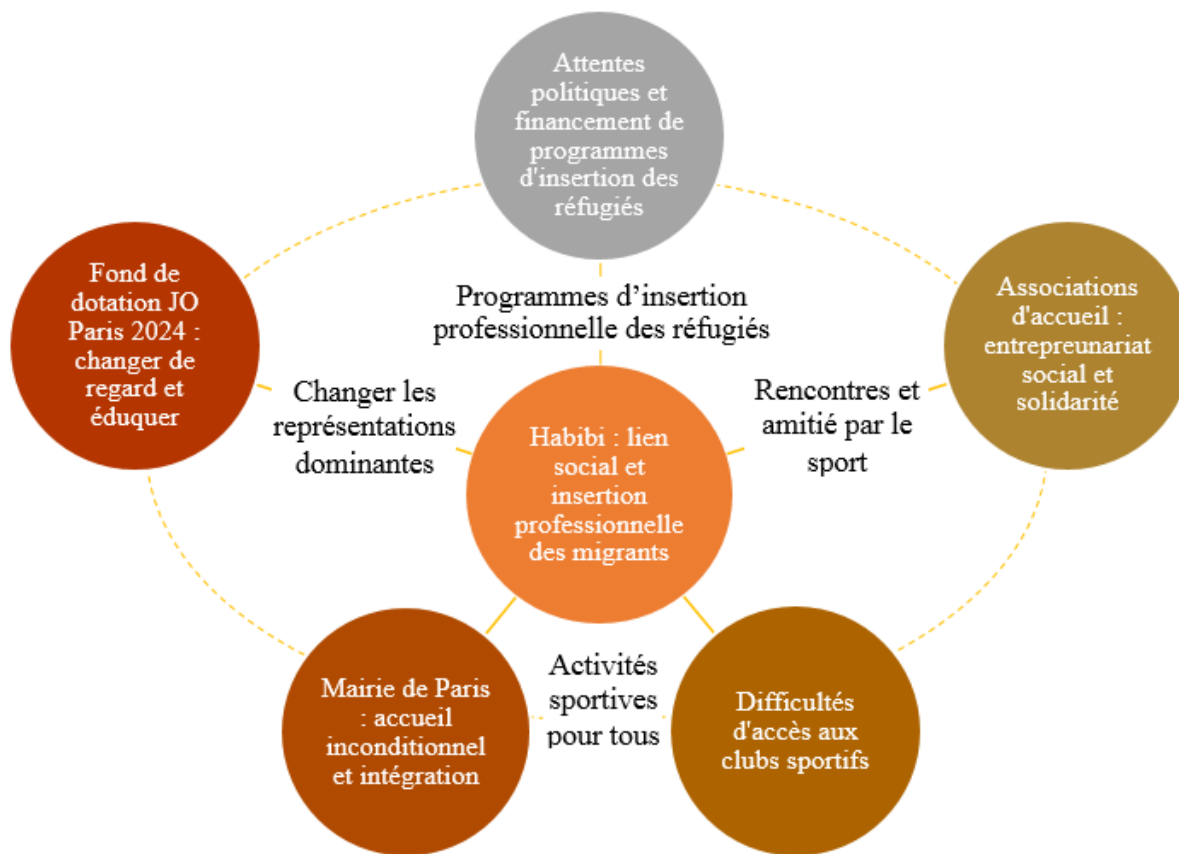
Attentes politiques et financement de programmes d'insertion des réfugiés

Fond de dotation JO Paris 2024 : changer de regard et éduquer

Programmes d'insertion professionnelle des réfugiés

Associations d'accueil : entrepreunariat social et solidarité

Changer les représentations dominantes

Habibi : lien social et insertion professionnelle des migrants

Rencontres et amitié par le sport

Activités sportives pour tous

Mairie de Paris : accueil inconditionnel et intégration

Difficultés d'accès aux clubs sportifs